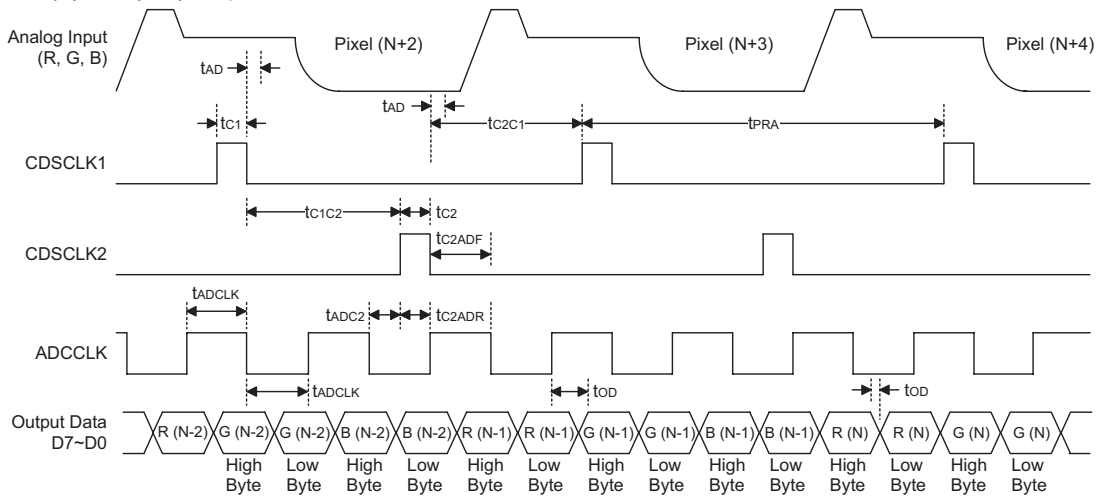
Analog Input (R, G, B)

Pixel (N+2)

Pixel (N+3)

Pixel (N+4)

$t_{AD}$

$t_{AD}$

$t_{C1}$

$t_{C2C1}$

$t_{PRA}$

CDSCLK1

$t_{C1C2}$

$t_{C2}$

$t_{C2ADF}$

CDSCLK2

$t_{ADCLK}$

$t_{ADC2}$

$t_{C2ADR}$

ADCCLK

$t_{ADCLK}$

$t_{OD}$

$t_{OD}$

Output Data D7~D0

R (N-2) G (N-2) G (N-2) B (N-2) B (N-2) R (N-1) R (N-1) G (N-1) G (N-1) B (N-1) B (N-1) R (N) R (N) G (N) G (N)

High Byte Low Byte High Byte Low Byte High Byte Low Byte High Byte Low Byte High Byte Low Byte High Byte Low Byte